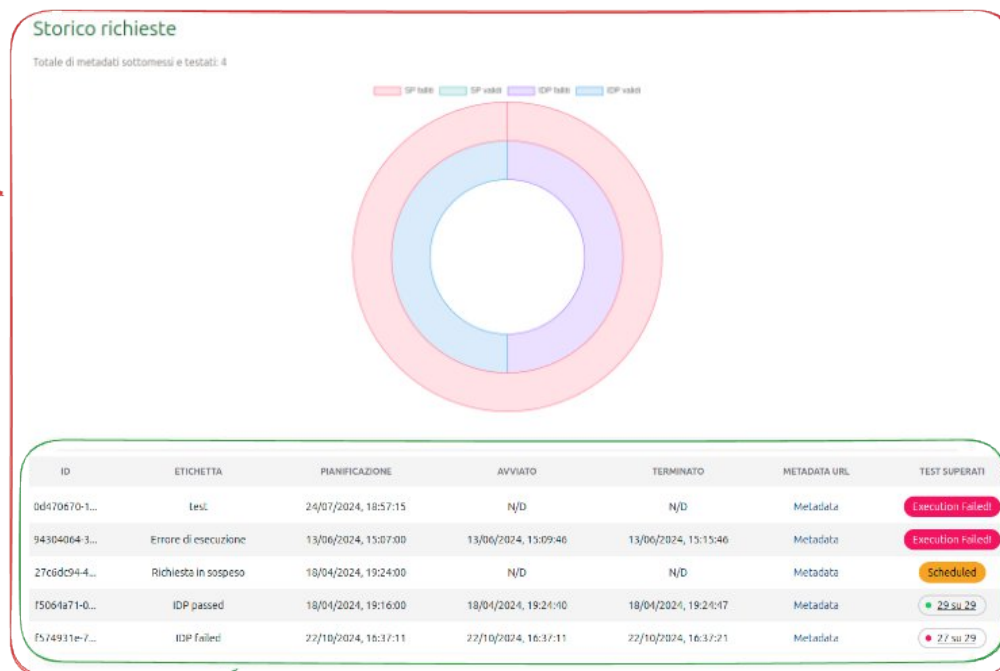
Storico richieste

Totale di metadati sottomessi e testati: 4

SP falliti SP validi IDP falliti IDP validi

| ID | ETICHETTA | PIANIFICAZIONE | AVVIATO | TERMINATO | METADATA URL | TEST SUPERATI |
|---|---|---|---|---|---|---|
| 0d470670-1... | test | 24/07/2024, 18:57:15 | N/D | N/D | Metadata | Execution Failed! |
| 94304064-3... | Errore di esecuzione | 13/06/2024, 15:07:00 | 13/06/2024, 15:09:46 | 13/06/2024, 15:15:46 | Metadata | Execution Failed! |
| 27c6dc94-4... | Richiesta in sospeso | 18/04/2024, 19:24:00 | N/D | N/D | Metadata | Scheduled |
| f5064a71-0... | IDP passed | 18/04/2024, 19:16:00 | 18/04/2024, 19:24:40 | 18/04/2024, 19:24:47 | Metadata | 29 su 29 |
| f574931e-7... | IDP failed | 22/10/2024, 16:37:11 | 22/10/2024, 16:37:11 | 22/10/2024, 16:37:21 | Metadata | 27 su 29 |